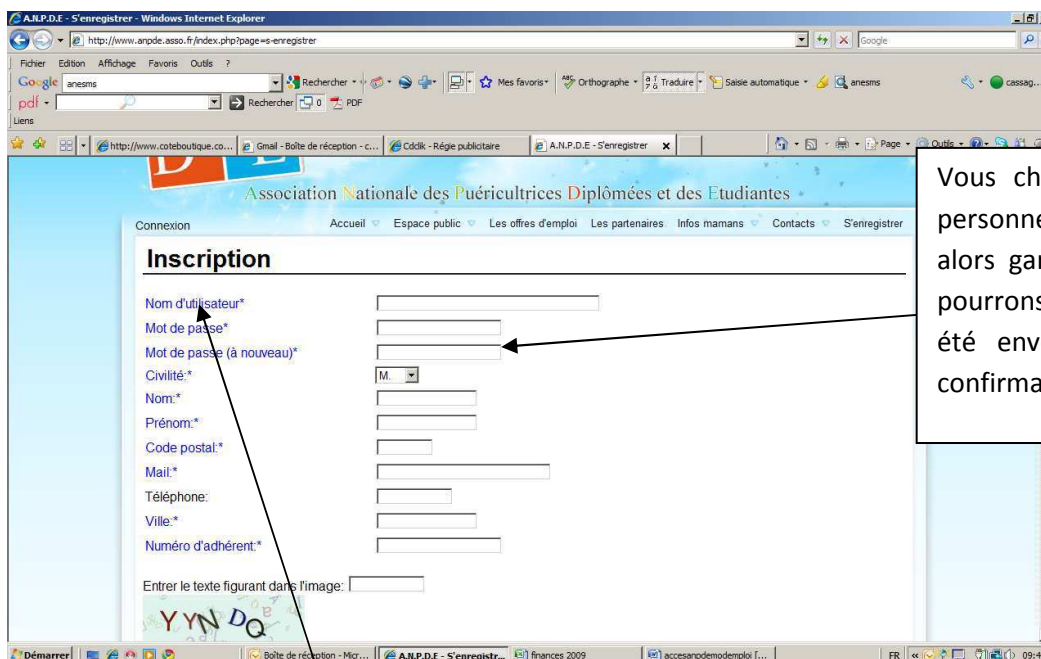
A.N.P.D.E - S'enregistrer - Windows Internet Explorer

http://www.anpde.asso.fr/index.php?page=s-enregistrer

Google

Fichier Edition Affichage Favoris Outils ?

Google anesms Rechercher Mes favoris Orthographe Traduire Saisie automatique anesms cassag...

pdf Rechercher 0 PDF

Liens

http://www.coteboutique.co... Gmail - Boîte de réception - c... Cdclik - Régie publicitaire A.N.P.D.E - S'enregistrer Page Outils

Association Nationale des Puéricultrices Diplômées et des Etudiantes

Connexion Accueil Espace public Les offres d'emploi Les partenaires Infos mamans Contacts S'enregistrer

Inscription

Nom d'utilisateur*

Mot de passe*

Mot de passe (à nouveau)*

Civilité:* M.

Nom:*

Prénom:*

Code postal:*

Mail:*

Téléphone:

Ville:*

Numéro d'adhérent:*

Entrer le texte figurant dans l'image:

YYN DQ

Vous ch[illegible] personne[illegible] alors gar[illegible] pourrons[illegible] été env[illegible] confirma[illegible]

Démarrer Boîte de réception - Micr... A.N.P.D.E - S'enregistr... finances 2009 accesanpdemodemploi [... FR 09:4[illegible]